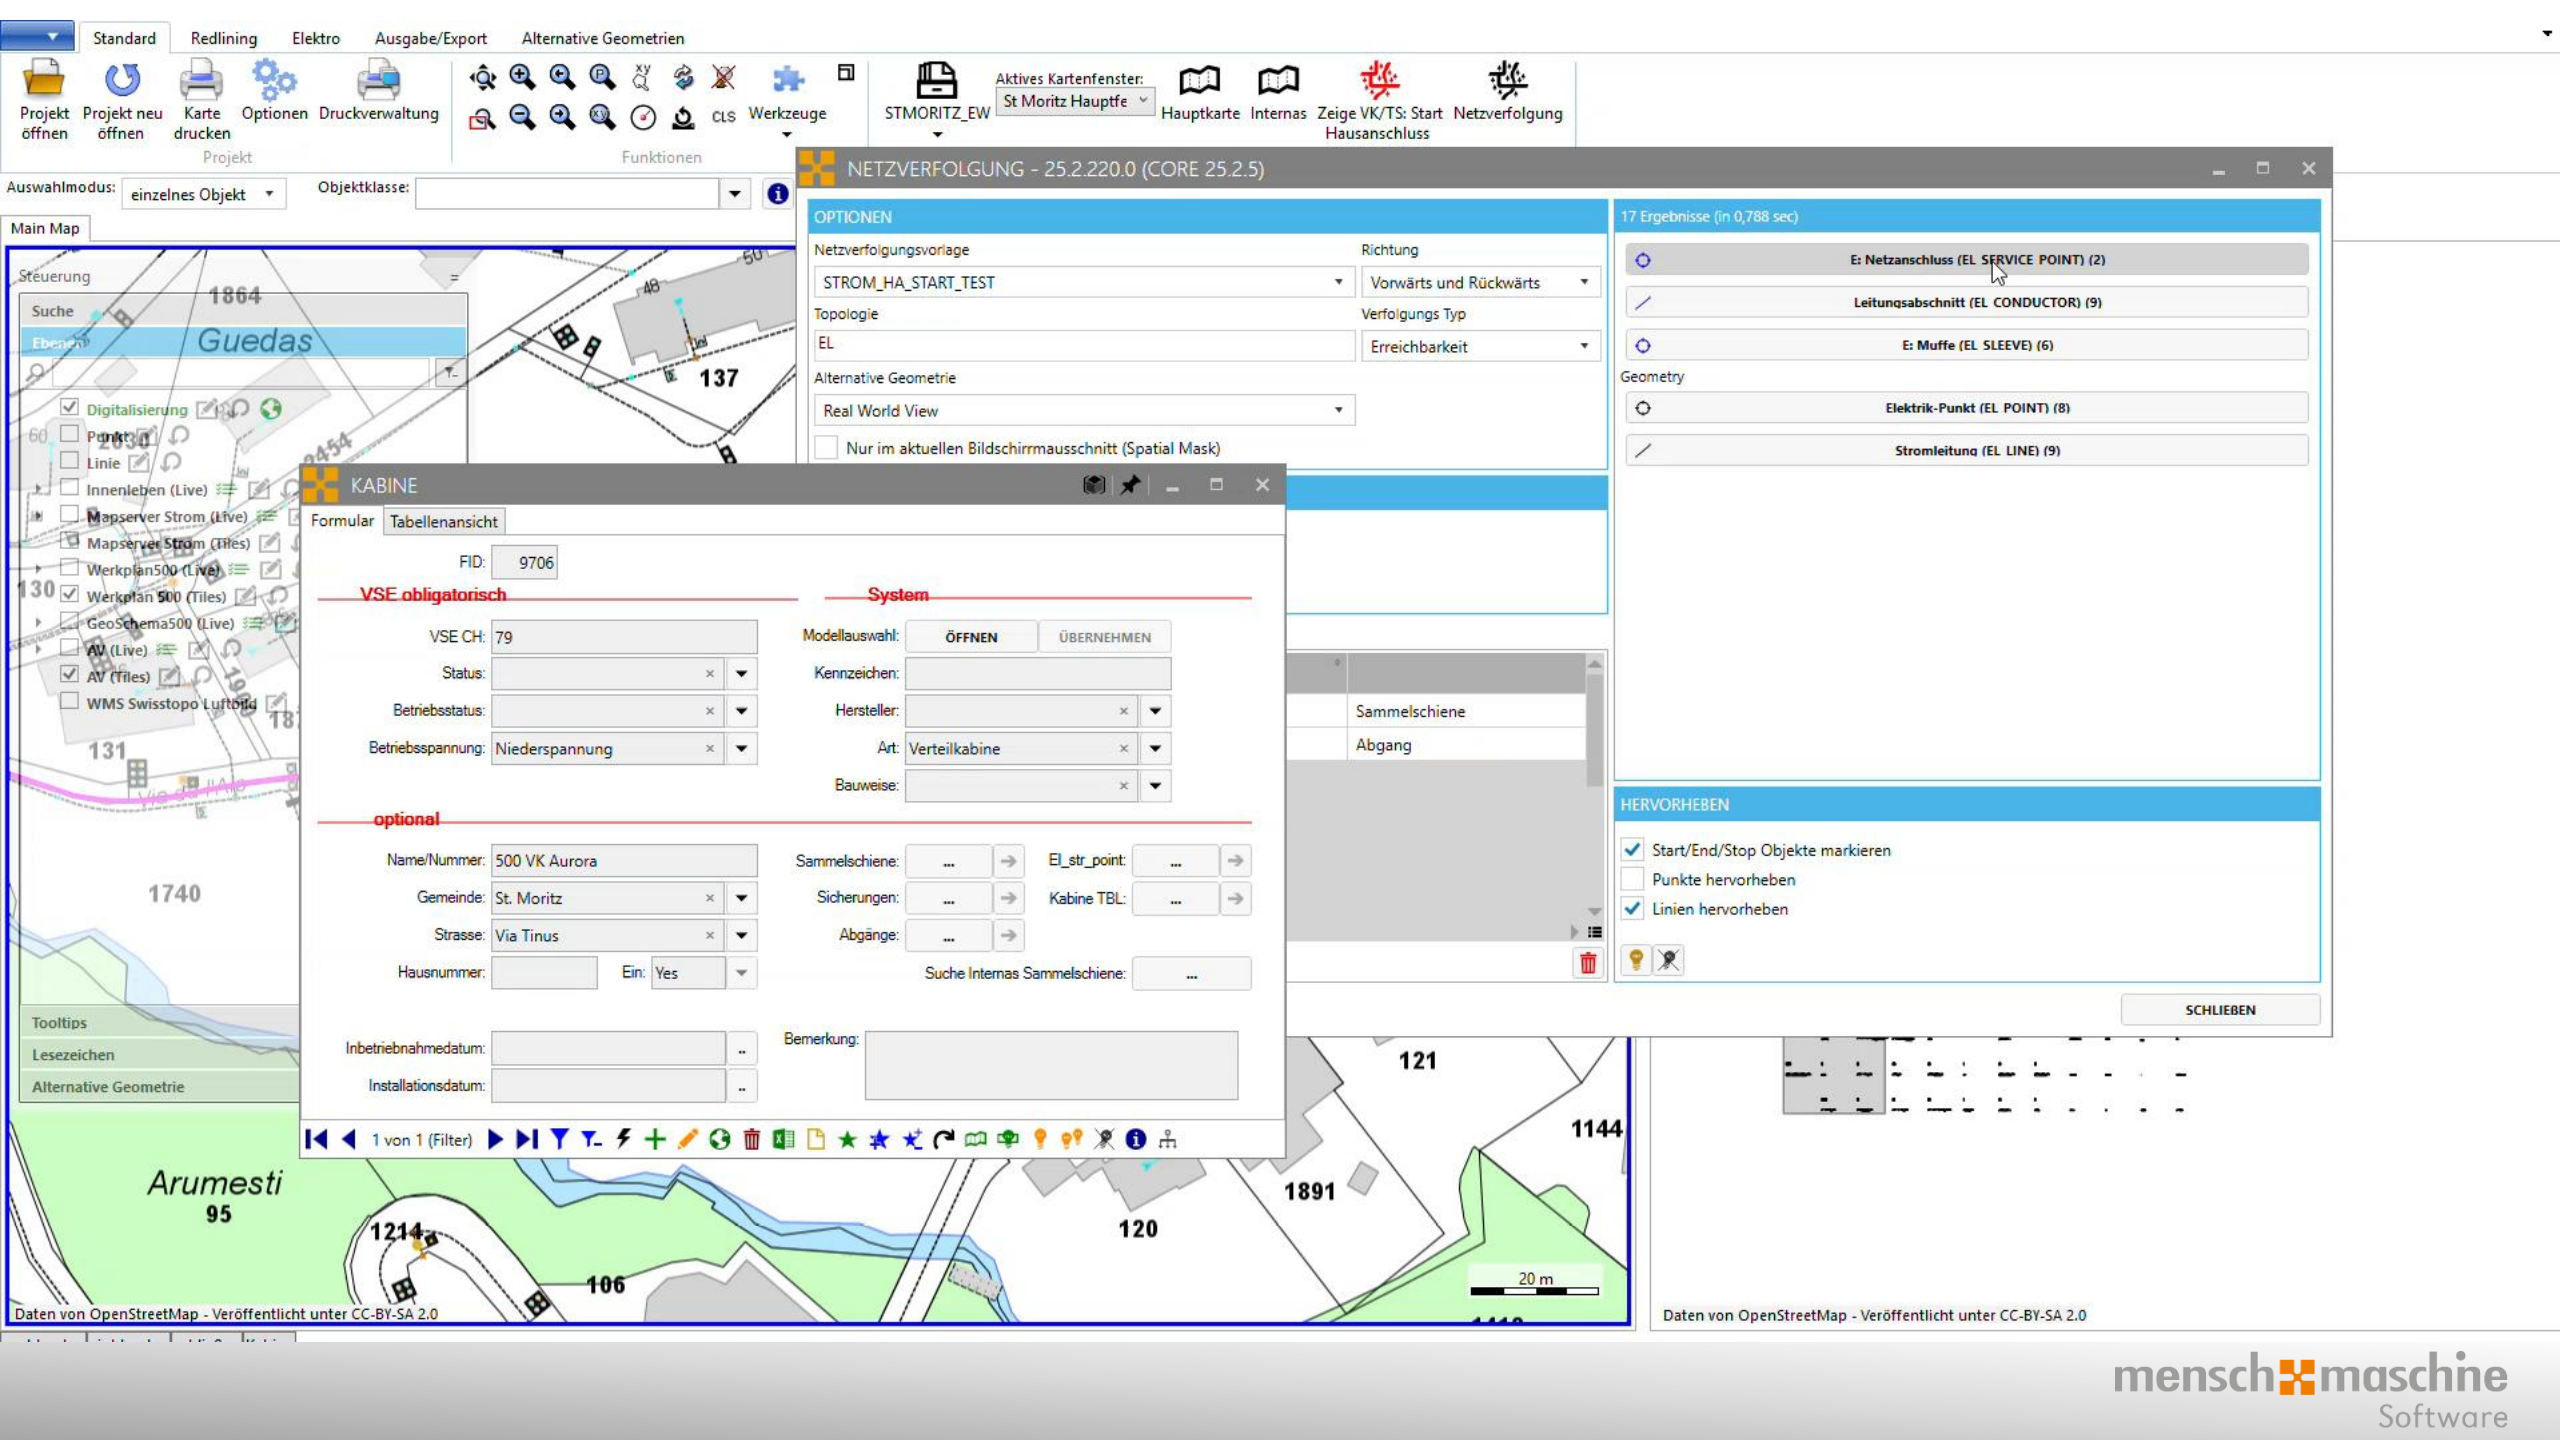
Standard Redlining Elektro Ausgabe/Export Alternative Geometrien

Projekt öffnen | Projekt neu öffnen | Karte drucken | Optionen | Druckverwaltung
Projekt

CLS Werkzeuge
Funktionen

STMORITZ_EW | Aktives Kartenfenster: St Moritz Hauptfe | Hauptkarte | Internas | Zeige VK/TS: Start Hausanschluss | Netzverfolgung

Auswahlmodus: einzelnes Objekt | Objektklasse:

Main Map

Steuerung
Suche
Ebenen
Digitalisierung
Punkt
Linie
Innenleben (Live)
Mapserver Strom (Live)
Mapserver Strom (Tiles)
Werkplan500 (Live)
Werkplan 500 (Tiles)
GeoSchema500 (Live)
AV (Live)
AV (Tiles)
WMS Swisstopo Luftbild
Tooltips
Lesezeichen
Alternative Geometrie

1864 Guedas 137 1740 131 130 60 Arumesti 95 1214 106 120 1891 121 1144 20 m

NETZVERFOLGUNG - 25.2.220.0 (CORE 25.2.5)

OPTIONEN
Netzverfolgungsvorlage: STROM_HA_START_TEST
Richtung: Vorwärts und Rückwärts
Topologie: EL
Verfolgungs Typ: Erreichbarkeit
Alternative Geometrie: Real World View
Nur im aktuellen Bildschirmausschnitt (Spatial Mask)

Sammelschiene
Abgang

17 Ergebnisse (in 0,788 sec)
E: Netzanschluss (EL SERVICE POINT) (2)
Leitungsabschnitt (EL CONDUCTOR) (9)
E: Muffe (EL SLEEVE) (6)
Geometry
Elektrik-Punkt (EL POINT) (8)
Stromleitung (EL LINE) (9)

HERVORHEBEN
Start/End/Stop Objekte markieren
Punkte hervorheben
Linien hervorheben

SCHLIEßEN

KABINE
Formular | Tabellenansicht
FID: 9706
VSE obligatorisch
VSE CH: 79
Status:
Betriebsstatus:
Betriebsspannung: Niederspannung
System
Modellauswahl: ÖFFNEN | ÜBERNEHMEN
Kennzeichen:
Hersteller:
Art: Verteilkabine
Bauweise:
optional
Name/Nummer: 500 VK Aurora
Gemeinde: St. Moritz
Strasse: Via Tinus
Hausnummer: | Ein: Yes
Sammelschiene: ...
Sicherungen: ...
Abgänge: ...
El_str_point: ...
Kabine TBL: ...
Suche Internas Sammelschiene: ...
Inbetriebnahmedatum:
Installationsdatum:
Bemerkung:
1 von 1 (Filter)

Daten von OpenStreetMap - Veröffentlicht unter CC-BY-SA 2.0
Daten von OpenStreetMap - Veröffentlicht unter CC-BY-SA 2.0

mensch maschine Software